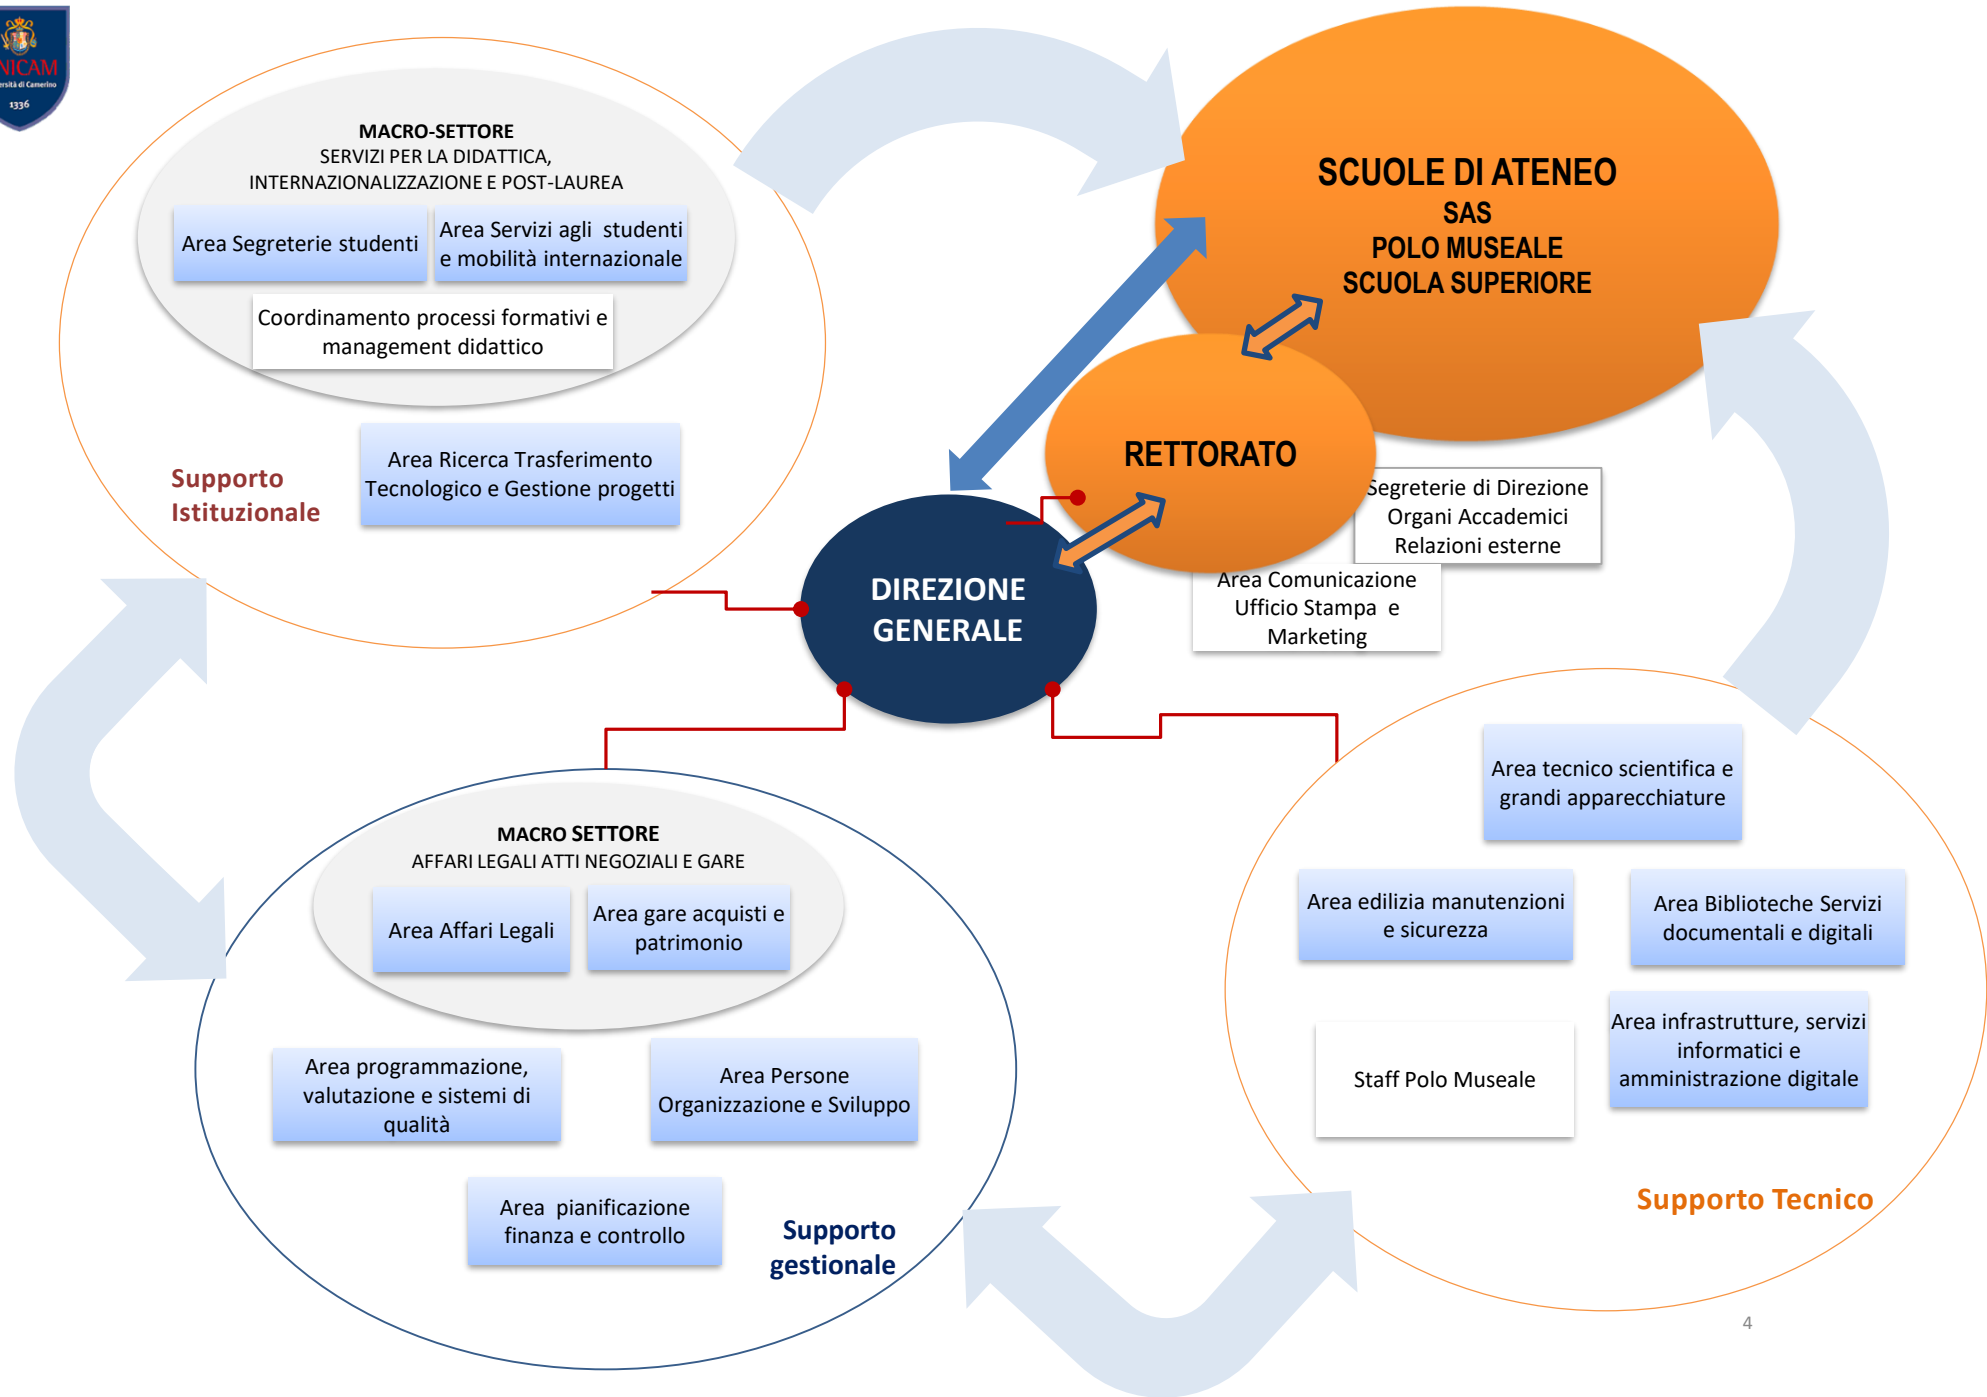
NICAM
ersità di Camerino
1336

MACRO-SETTORE
SERVIZI PER LA DIDATTICA, INTERNAZIONALIZZAZIONE E POST-LAUREA

Area Segreterie studenti

Area Servizi agli studenti e mobilità internazionale

Coordinamento processi formativi e management didattico

Area Ricerca Trasferimento Tecnologico e Gestione progetti

Supporto Istituzionale

SCUOLE DI ATENEO
SAS
POLO MUSEALE
SCUOLA SUPERIORE

RETTORATO

Segreterie di Direzione
Organi Accademici
Relazioni esterne

Area Comunicazione
Ufficio Stampa e Marketing

DIREZIONE GENERALE

MACRO SETTORE
AFFARI LEGALI ATTI NEGOZIALI E GARE

Area Affari Legali

Area gare acquisti e patrimonio

Area programmazione, valutazione e sistemi di qualità

Area Persone Organizzazione e Sviluppo

Area pianificazione finanza e controllo

Supporto gestionale

Area tecnico scientifica e grandi apparecchiature

Area edilizia manutenzioni e sicurezza

Area Biblioteche Servizi documentali e digitali

Staff Polo Museale

Area infrastrutture, servizi informatici e amministrazione digitale

Supporto Tecnico

4